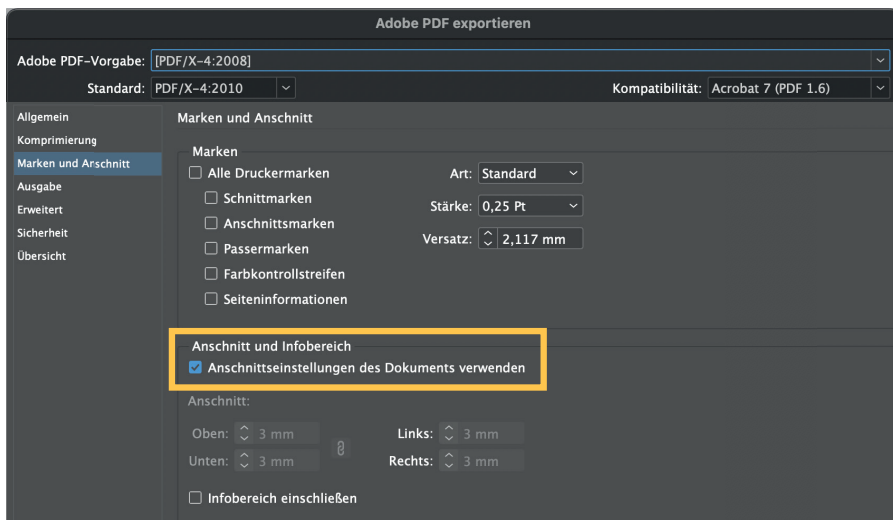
Adobe PDF exportieren

Adobe PDF-Vorgabe: [PDF/X-4:2008]

Standard: PDF/X-4:2010

Kompatibilität: Acrobat 7 (PDF 1.6)

Allgemein
Komprimierung
Marken und Anschnitt
Ausgabe
Erweitert
Sicherheit
Übersicht

Marken und Anschnitt

Marken

Alle Druckermarken
Schnittmarken
Anschnittsmarken
Passermarken
Farbkontrollstreifen
Seiteninformationen

Art: Standard
Stärke: 0,25 Pt
Versatz: 2,117 mm

Anschnitt und Infobereich
Anschnittseinstellungen des Dokuments verwenden

Anschnitt:

Oben: 3 mm
Unten: 3 mm
Links: 3 mm
Rechts: 3 mm

Infobereich einschließen